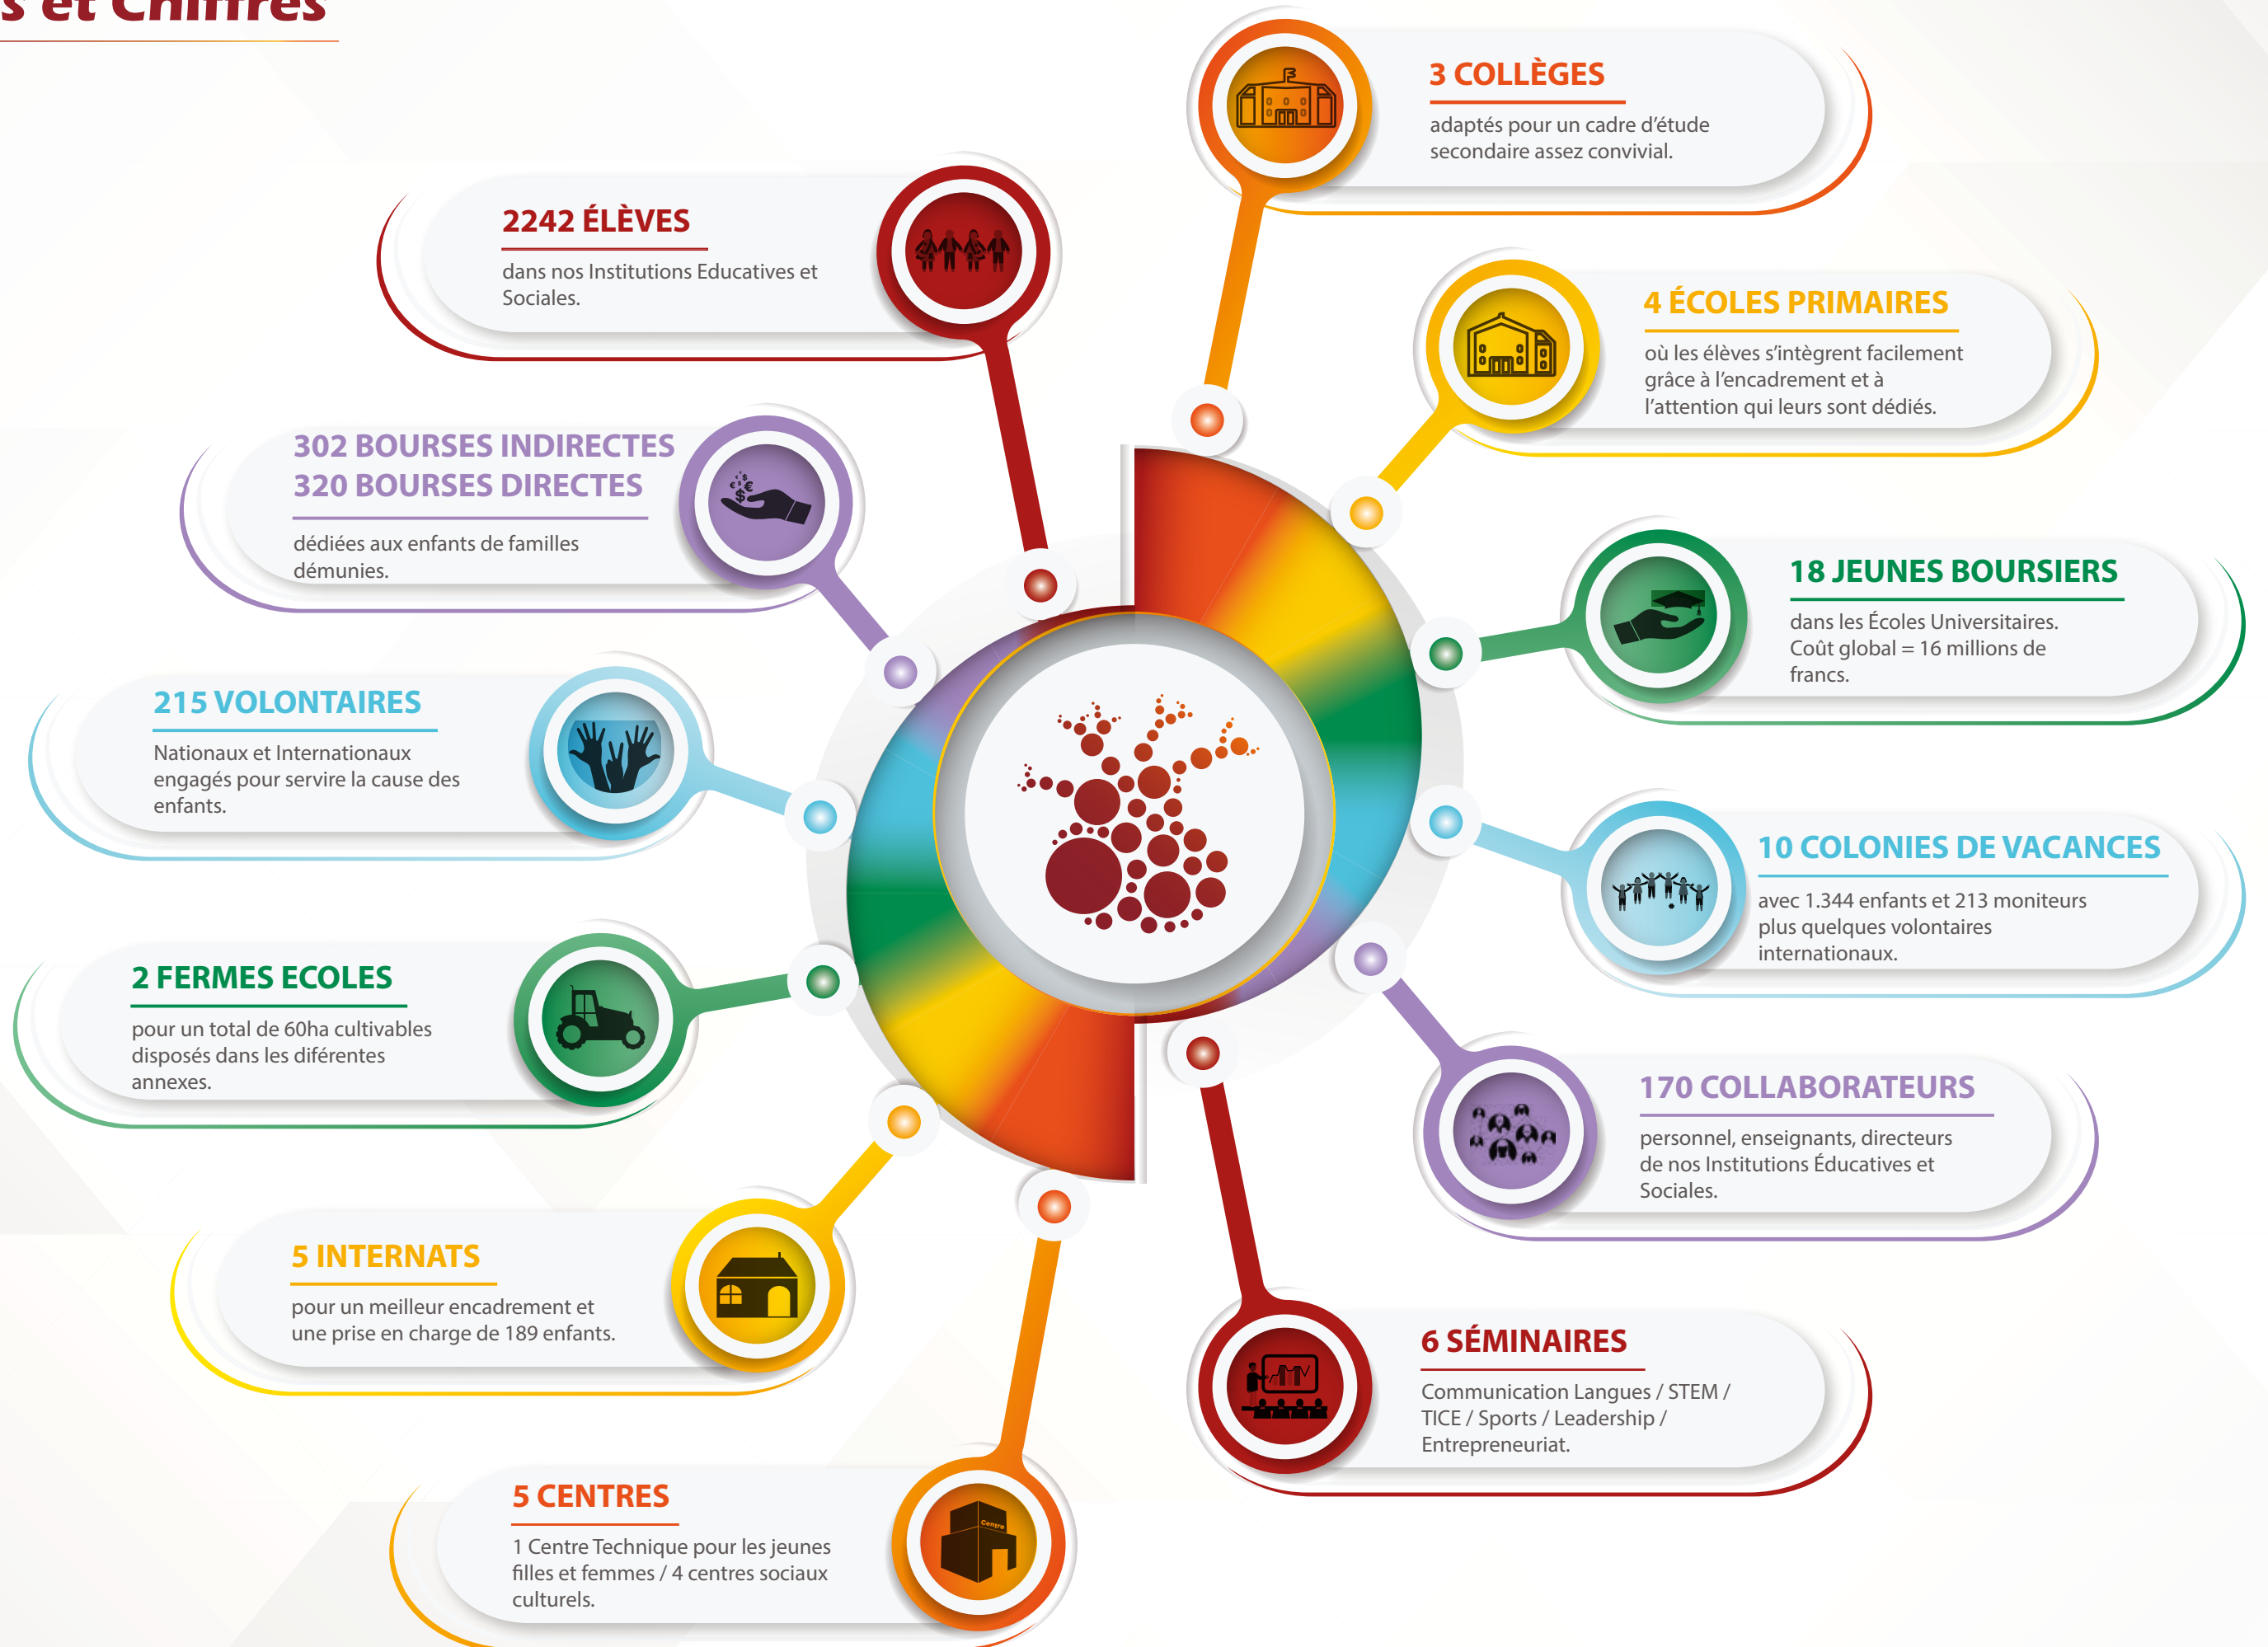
s et Chiffres

3 COLLÈGES
adaptés pour un cadre d'étude secondaire assez convivial.

2242 ÉLÈVES
dans nos Institutions Educatives et Sociales.

4 ÉCOLES PRIMAIRES
où les élèves s'intègrent facilement grâce à l'encadrement et à l'attention qui leurs sont dédiés.

302 BOURSES INDIRECTES
320 BOURSES DIRECTES
dédiées aux enfants de familles démunies.

18 JEUNES BOURSIERS
dans les Écoles Universitaires. Coût global = 16 millions de francs.

215 VOLONTAIRES
Nationaux et Internationaux engagés pour servire la cause des enfants.

10 COLONIES DE VACANCES
avec 1.344 enfants et 213 moniteurs plus quelques volontaires internationaux.

2 FERMES ECOLES
pour un total de 60ha cultivables disposés dans les diférentes annexes.

170 COLLABORATEURS
personnel, enseignants, directeurs de nos Institutions Éducatives et Sociales.

5 INTERNATS
pour un meilleur encadrement et une prise en charge de 189 enfants.

6 SÉMINAIRES
Communication Langues / STEM / TICE / Sports / Leadership / Entrepreneuriat.

5 CENTRES
1 Centre Technique pour les jeunes filles et femmes / 4 centres sociaux culturels.

Centre